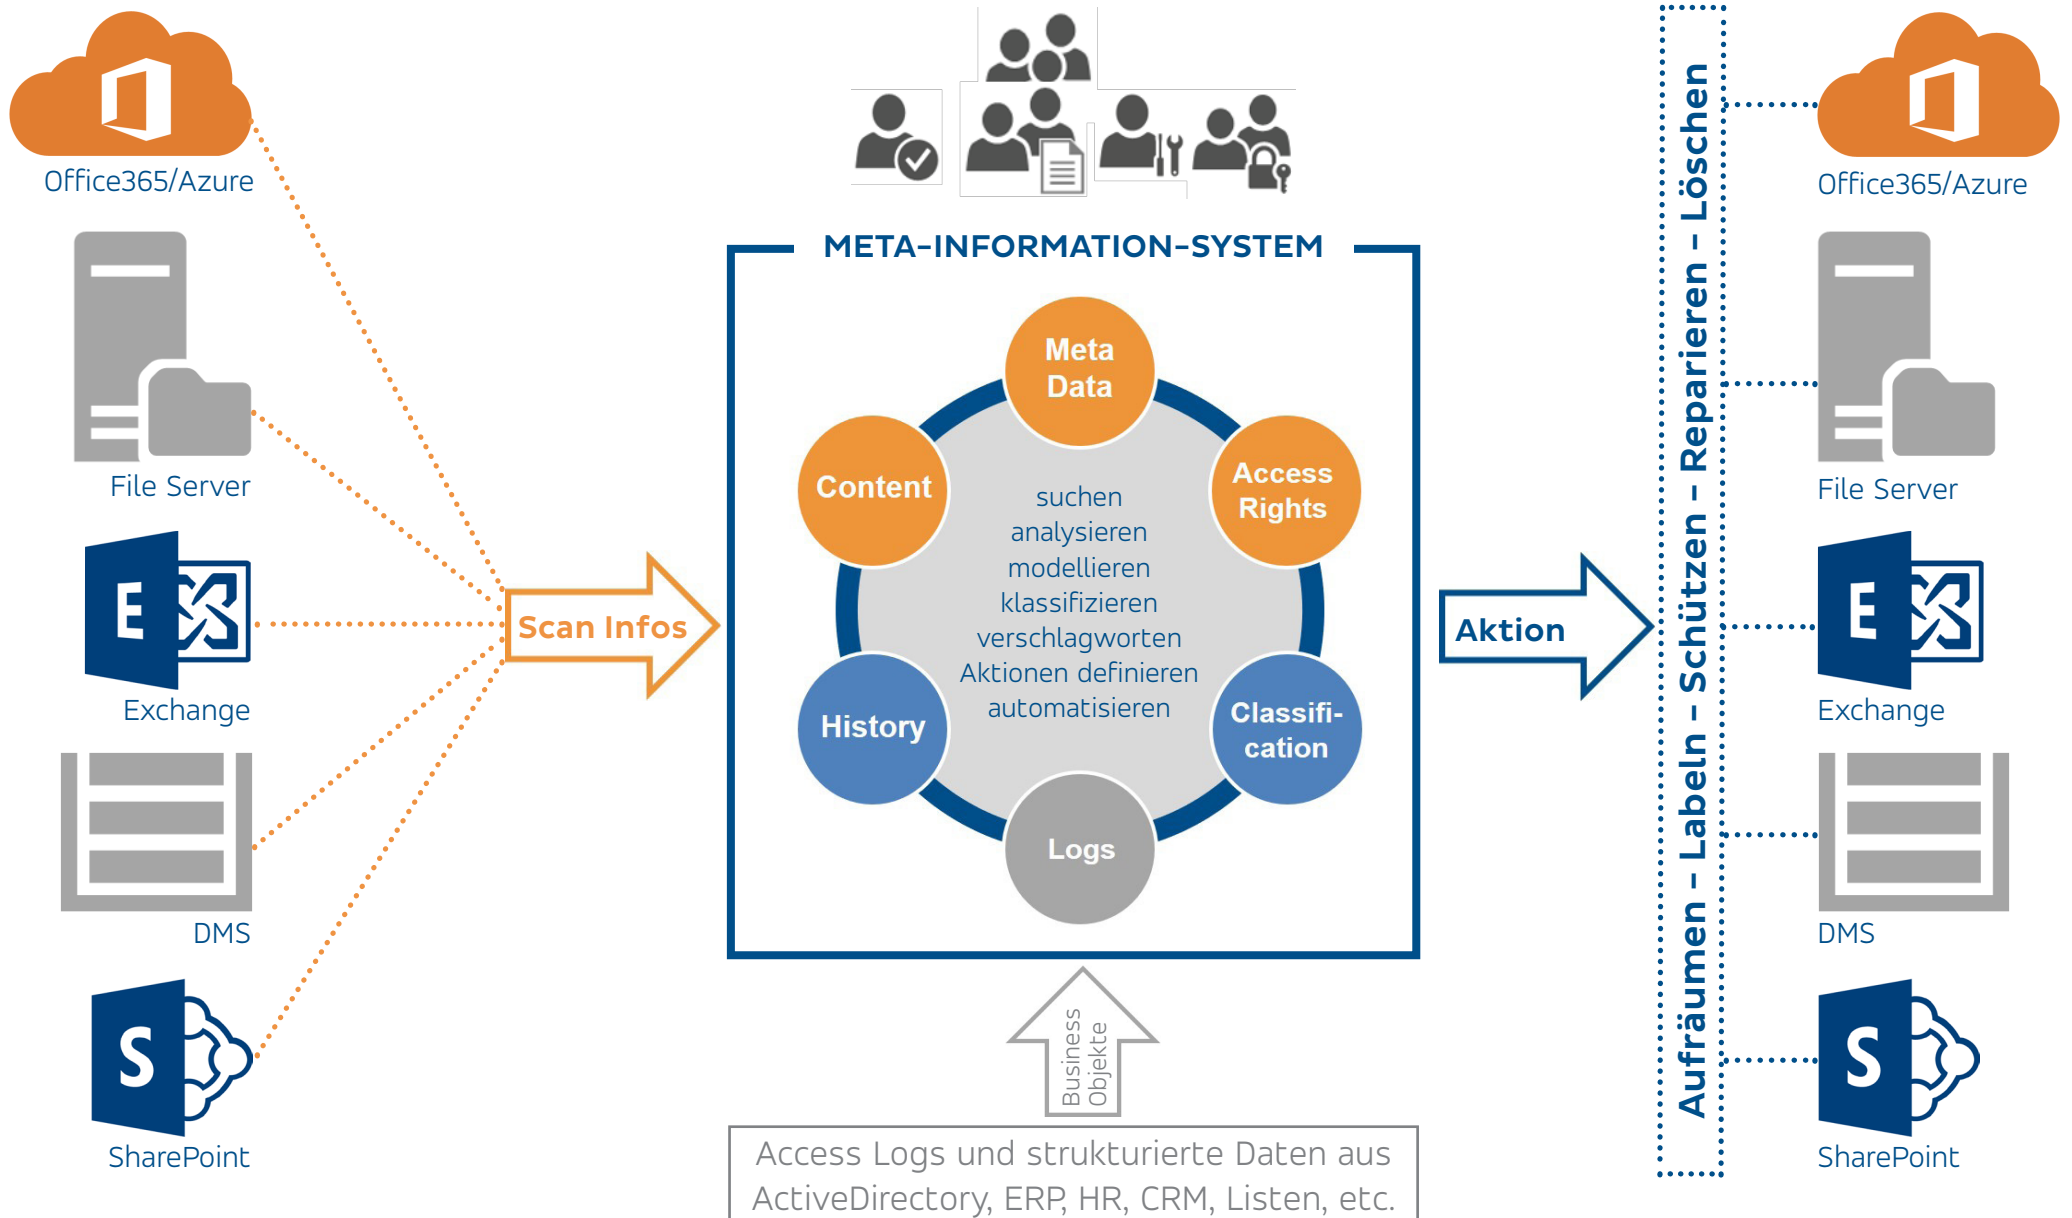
Office365/Azure

File Server

Exchange

DMS

SharePoint

Scan Infos

META-INFORMATION-SYSTEM

Meta Data

Content

Access Rights

suchen
analysieren
modellieren
klassifizieren
verschlagworten
Aktionen definieren
automatisieren

History

Classification

Logs

Business Objekte

Access Logs und strukturierte Daten aus ActiveDirectory, ERP, HR, CRM, Listen, etc.

Aktion

Aufräumen - Labeln - Schützen - Reparieren - Löschen

Office365/Azure

File Server

Exchange

DMS

SharePoint